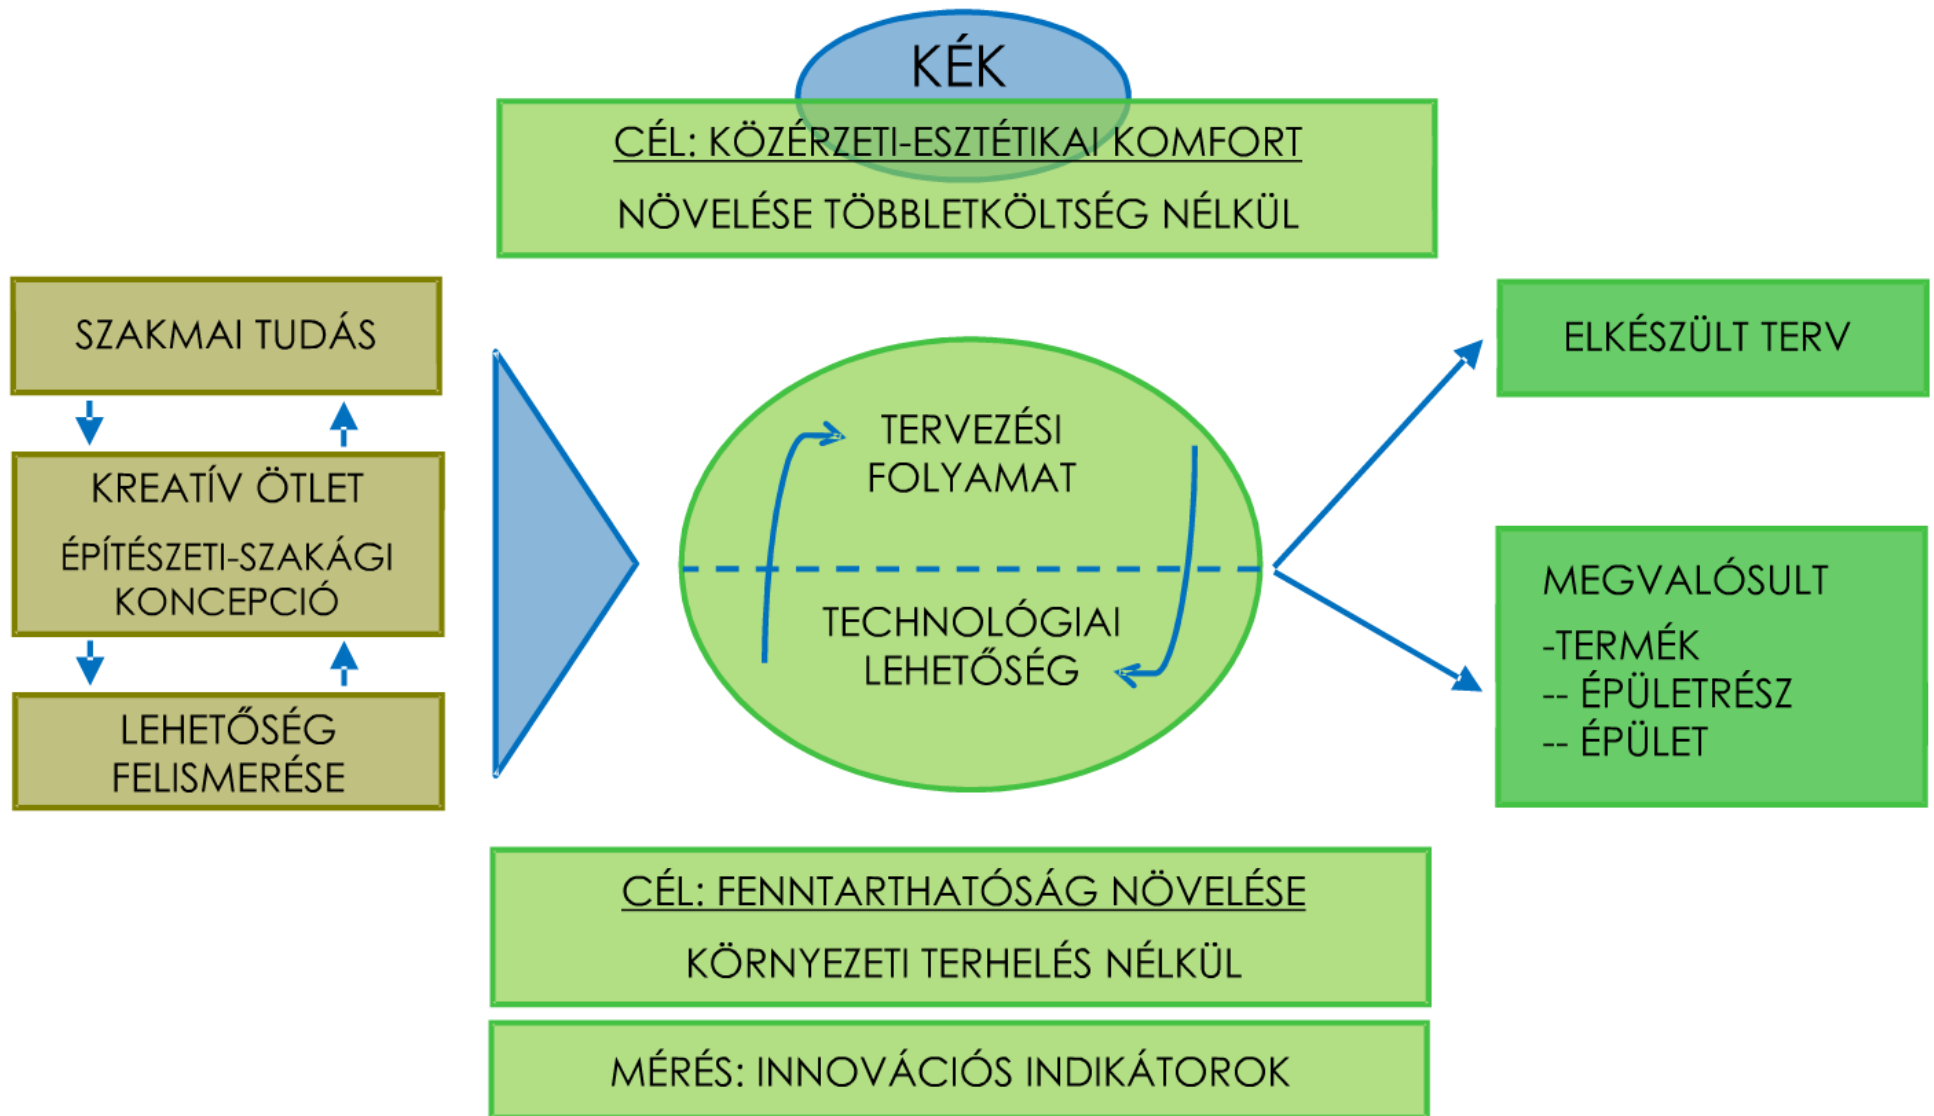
KÉK

CÉL: KÖZÉRZETI-ESZTÉTIKAI KOMFORT

NÖVELÉSE TÖBBLETKÖLTSÉG NÉLKÜL

SZAKMAI TUDÁS

KREATÍV ÖTLET

ÉPÍTÉSZETI-SZAKÁGI KONCEPCIÓ

LEHETŐSÉG FELISMERÉSE

TERVEZÉSI FOLYAMAT

TECHNOLÓGIAI LEHETŐSÉG

ELKÉSZÜLT TERV

MEGVALÓSULT

-TERMÉK
-- ÉPÜLETRÉSZ
-- ÉPÜLET

CÉL: FENNTARTHATÓSÁG NÖVELÉSE

KÖRNYEZETI TERHELÉS NÉLKÜL

MÉRÉS: INNOVÁCIÓS INDIKÁTOROK